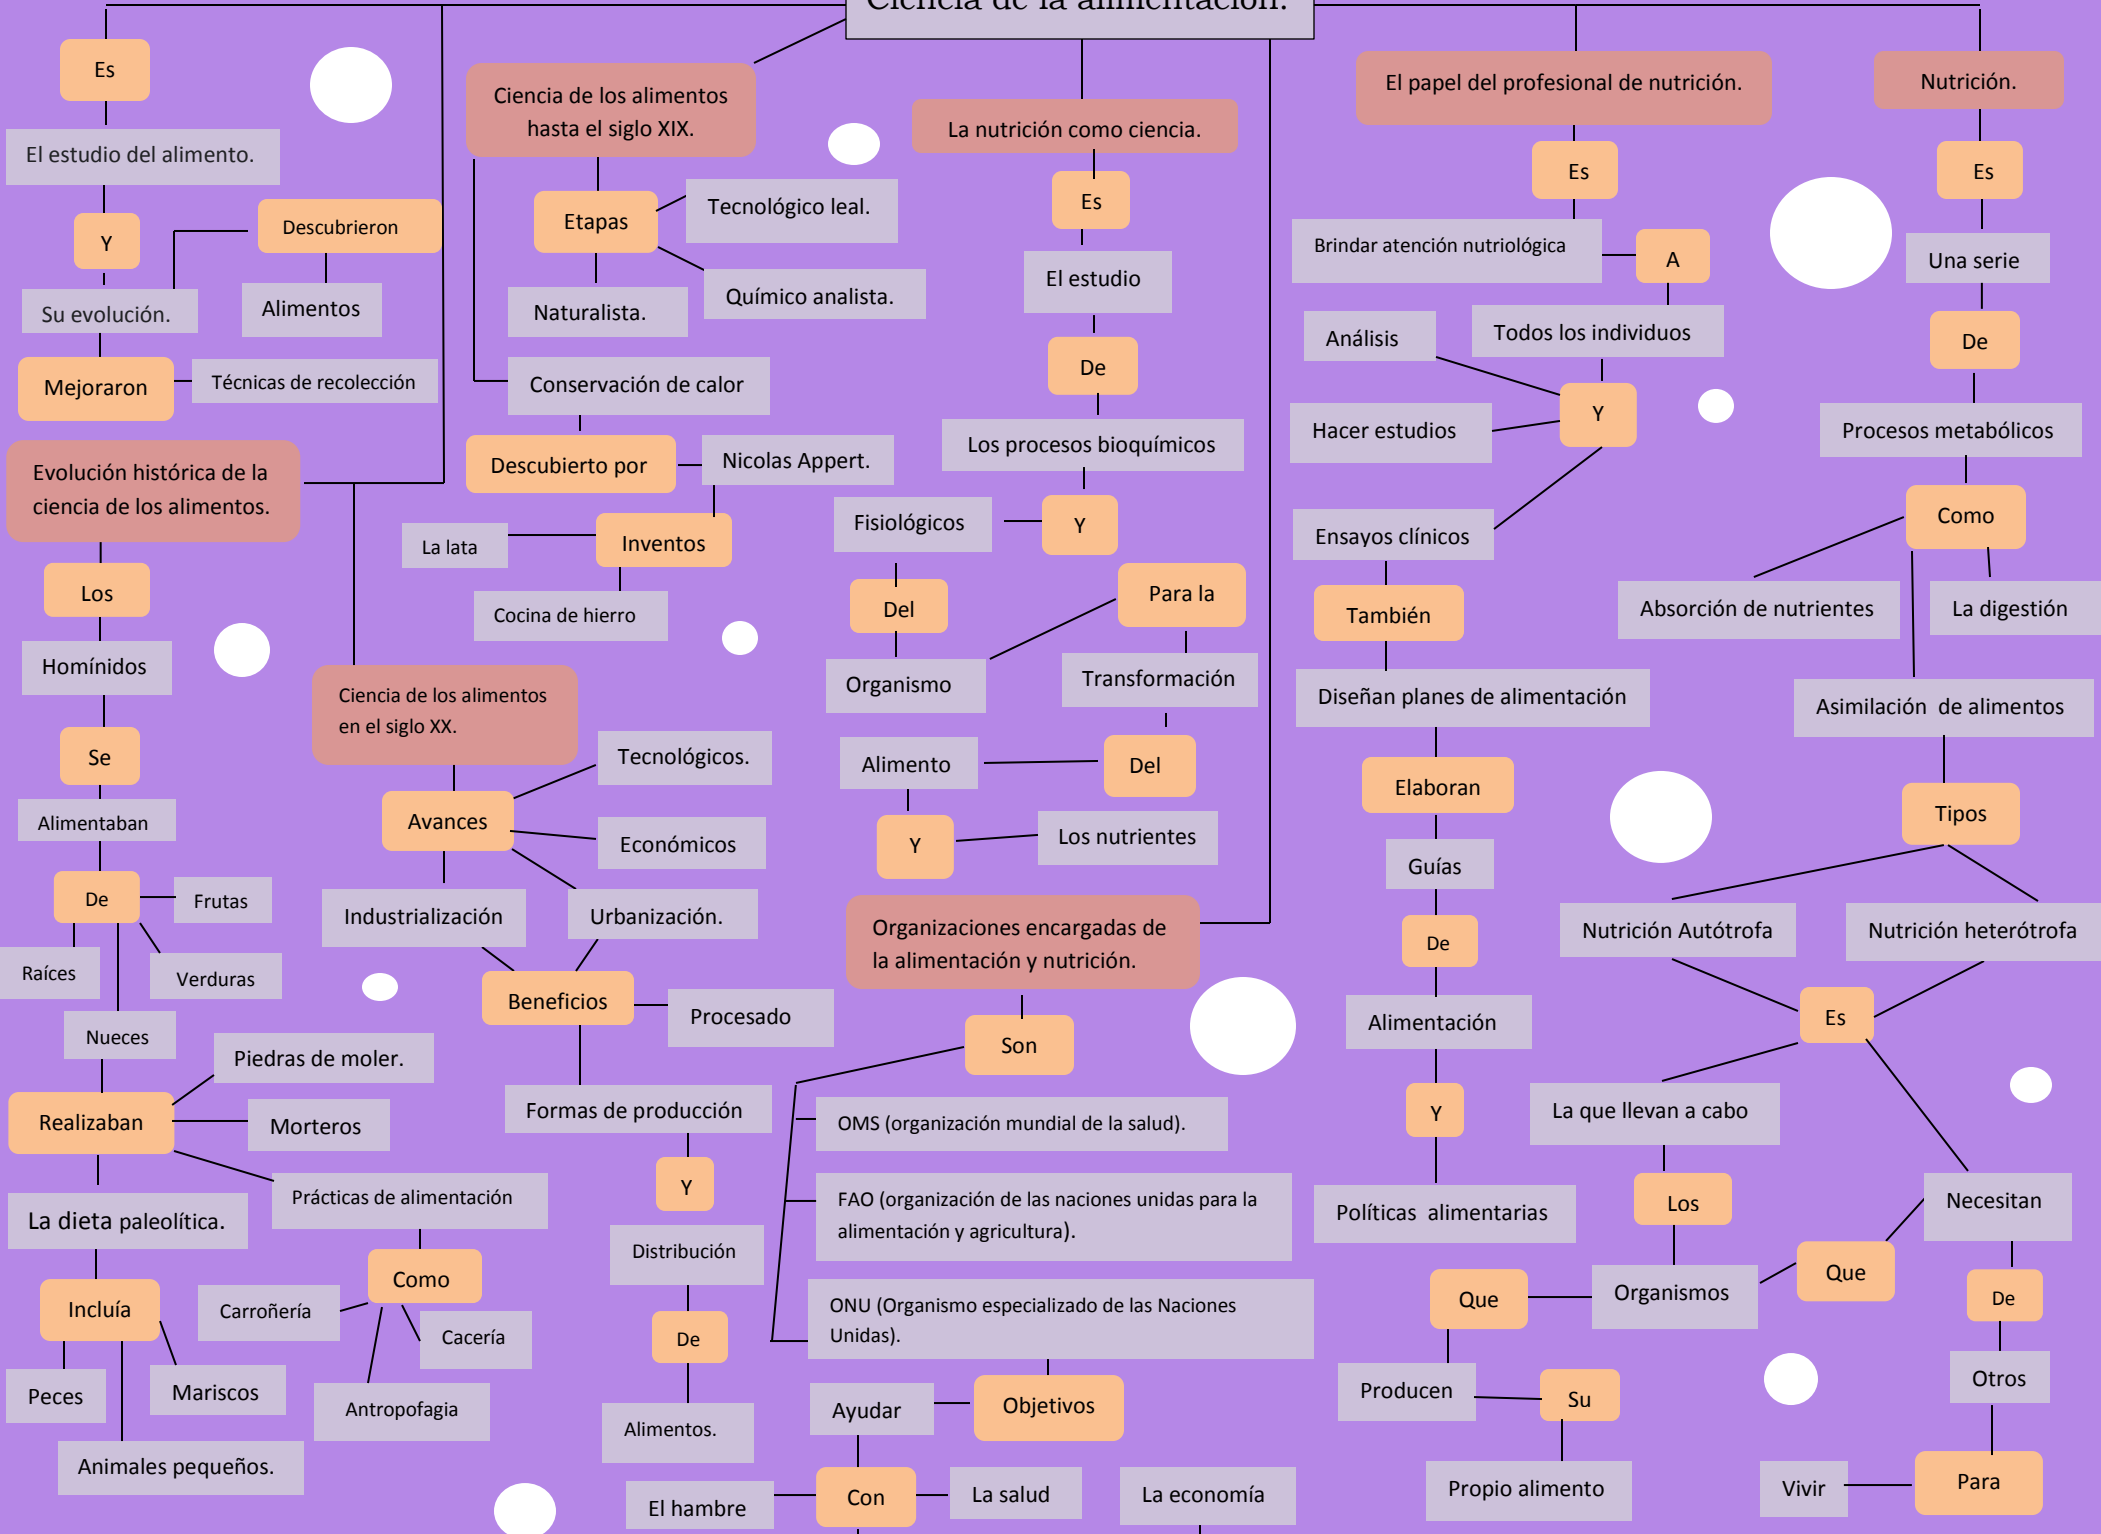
Ciencia de la alimentación.

Es
El estudio del alimento.
Y
Descubrieron
Su evolución.
Alimentos
Mejoraron
Técnicas de recolección
Evolución histórica de la ciencia de los alimentos.
Los
Homínidos
Se
Alimentaban
De
Frutas
Raíces
Verduras
Nueces
Piedras de moler.
Realizaban
Morteros
Prácticas de alimentación
La dieta paleolítica.
Incluía
Carroñería
Como
Cacería
Peces
Mariscos
Antropofagia
Animales pequeños.

Ciencia de los alimentos hasta el siglo XIX.
Etapas
Tecnológico leal.
Naturalista.
Químico analista.
Conservación de calor
Descubierto por
Nicolas Appert.
La lata
Inventos
Cocina de hierro
Ciencia de los alimentos en el siglo XX.
Tecnológicos.
Avances
Económicos
Industrialización
Urbanización.
Beneficios
Procesado
Formas de producción
Y
Distribución
De
Alimentos.

La nutrición como ciencia.
Es
El estudio
De
Los procesos bioquímicos
Fisiológicos
Y
Del
Para la
Organismo
Transformación
Alimento
Del
Y
Los nutrientes
Organizaciones encargadas de la alimentación y nutrición.
Son
OMS (organización mundial de la salud).
FAO (organización de las naciones unidas para la alimentación y agricultura).
ONU (Organismo especializado de las Naciones Unidas).
Ayudar
Objetivos
El hambre
Con
La salud
La economía

El papel del profesional de nutrición.
Es
Brindar atención nutriológica
A
Análisis
Todos los individuos
Hacer estudios
Y
Ensayos clínicos
También
Diseñan planes de alimentación
Elaboran
Guías
De
Alimentación
Y
Políticas alimentarias
La que llevan a cabo
Los
Organismos
Que
Que
Producen
Su
Propio alimento

Nutrición.
Es
Una serie
De
Procesos metabólicos
Como
Absorción de nutrientes
La digestión
Asimilación de alimentos
Tipos
Nutrición Autótrofa
Nutrición heterótrofa
Es
Necesitan
De
Otros
Para
Vivir